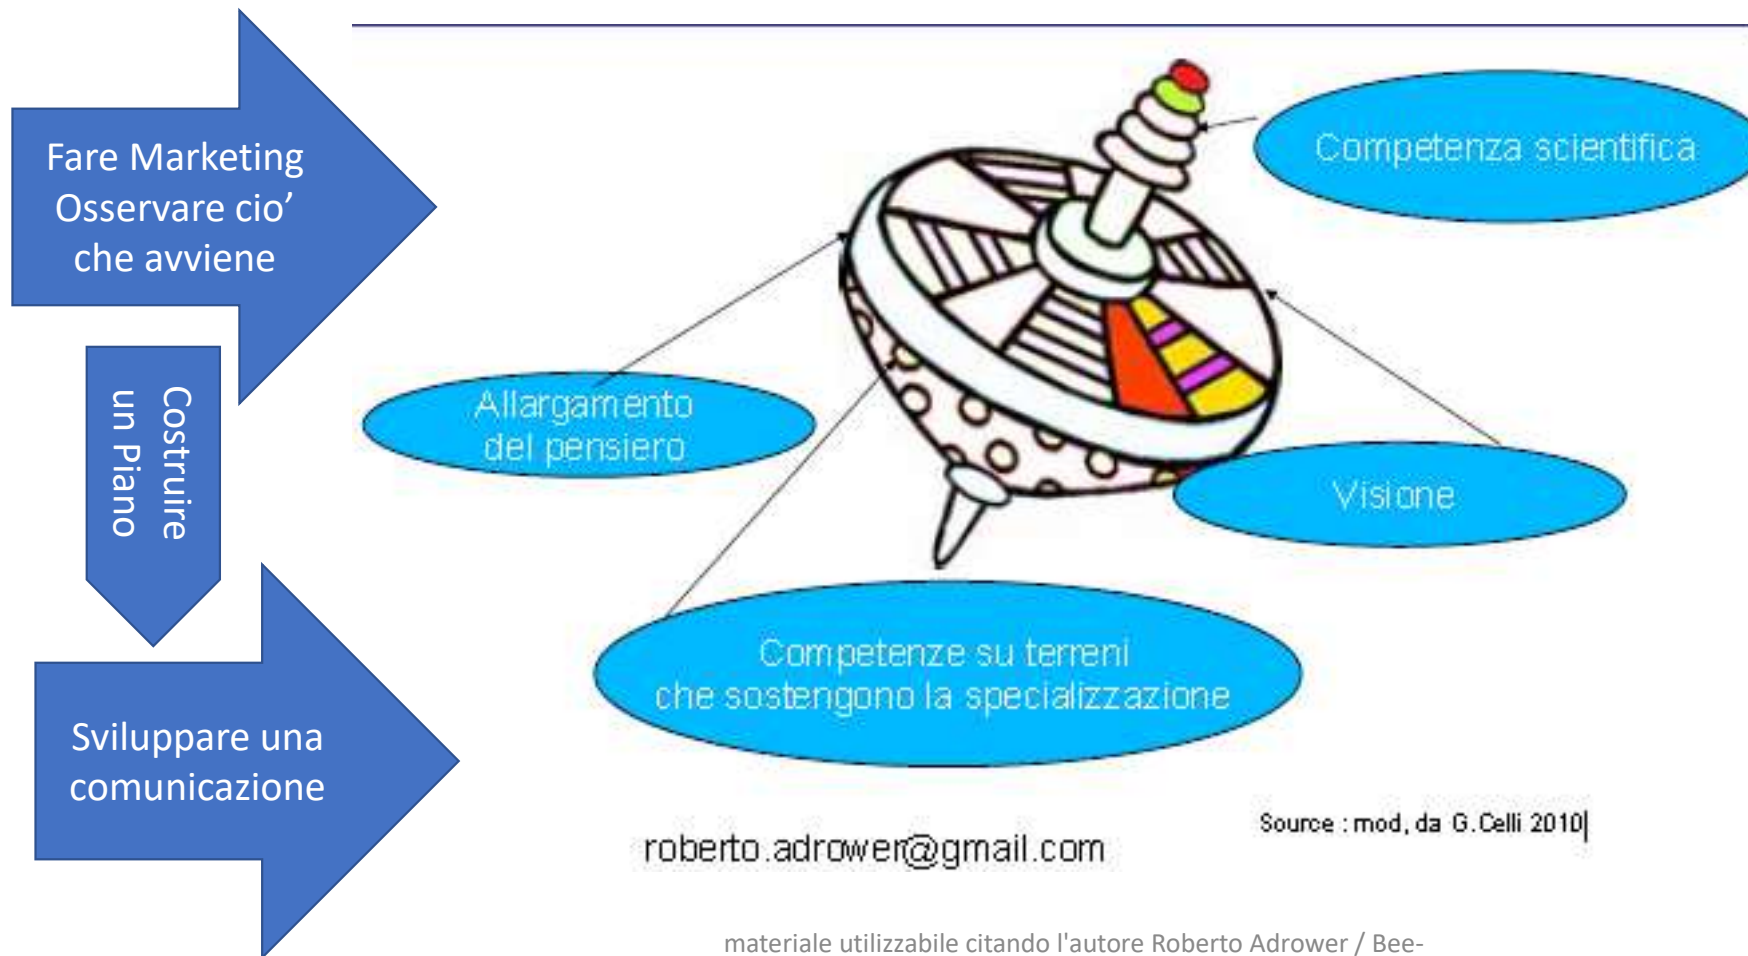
Fare Marketing Osservare cio' che avviene

Costruire un Piano

Sviluppare una comunicazione

Competenza scientifica

Allargamento del pensiero

Visione

Competenze su terreni che sostengono la specializzazione

roberto.adrower@gmail.com

Source : mod, da G.Celli 2010

materiale utilizzabile citando l'autore Roberto Adrower / Bee-